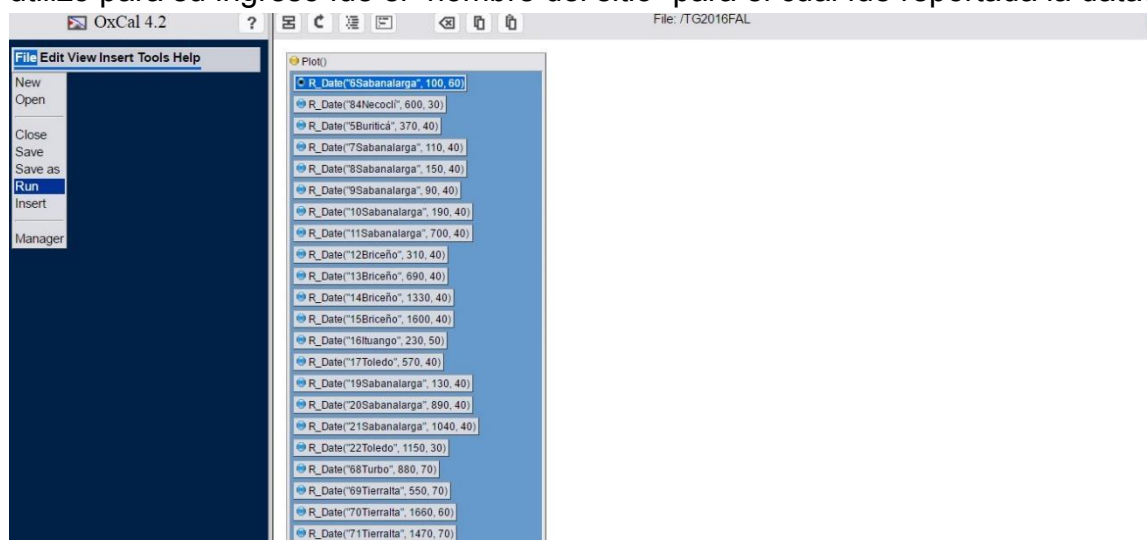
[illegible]

OxCal 4.2

?

File: /TG2016FAL

File Edit View Insert Tools Help

New
Open

Close
Save
Save as
Run
Insert

Manager

Plot()
R_Date("6Sabanalarga", 100, 60)
R_Date("84Necoclí", 600, 30)
R_Date("5Buriticá", 370, 40)
R_Date("7Sabanalarga", 110, 40)
R_Date("8Sabanalarga", 150, 40)
R_Date("9Sabanalarga", 90, 40)
R_Date("10Sabanalarga", 190, 40)
R_Date("11Sabanalarga", 700, 40)
R_Date("12Briceño", 310, 40)
R_Date("13Briceño", 690, 40)
R_Date("14Briceño", 1330, 40)
R_Date("15Briceño", 1600, 40)
R_Date("16Ituango", 230, 50)
R_Date("17Toledo", 570, 40)
R_Date("19Sabanalarga", 130, 40)
R_Date("20Sabanalarga", 890, 40)
R_Date("21Sabanalarga", 1040, 40)
R_Date("22Toledo", 1150, 30)
R_Date("68Turbo", 880, 70)
R_Date("69Tierralta", 550, 70)
R_Date("70Tierralta", 1660, 60)
R_Date("71Tierralta", 1470, 70)